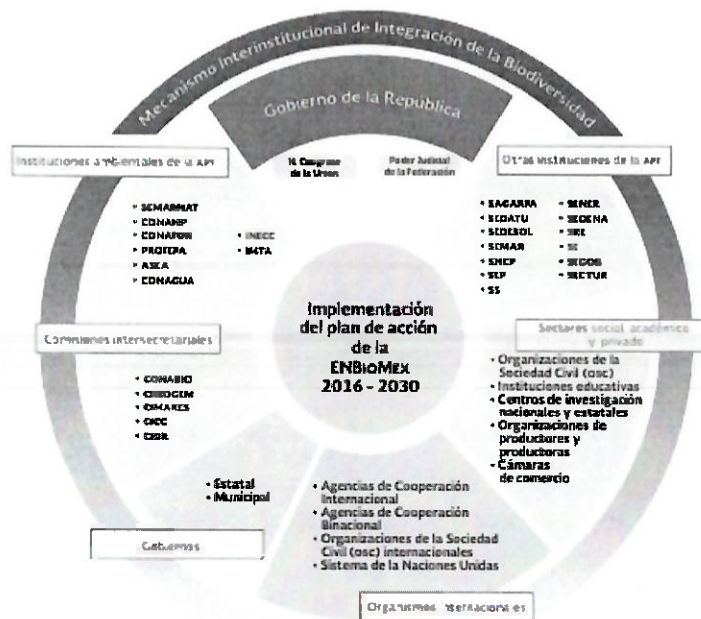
Mecanismo Interinstitucional de Integración de la Biodiversidad

Gobierno de la República

H. Congreso de la Unión

Poder Judicial de la Federación

Instituciones ambientales de la APF

• SEMARNAT
• CONANP
• CONAFOR
• PROFEPA
• ASEA
• CONAGUA

• INECC
• IMTA

Otras instituciones de la APF

• SAGARPA
• SEDATU
• SEDESOL
• SEMAR
• SHCP
• SEP
• SS

• SENER
• SEDENA
• SRE
• SE
• SEGOB
• SECTUR

Implementación del plan de acción de la ENBioMex 2016 - 2030

Comisiones intersecretariales

• CONABIO
• CIBIOGEM
• CIMARES
• CICC
• CIDR

Sectores social, académico y privado

• Organizaciones de la Sociedad Civil (osc)
• Instituciones educativas
• Centros de investigación nacionales y estatales
• Organizaciones de productores y productoras
• Cámaras de comercio

• Estatal
• Municipal

Gobiernos

• Agencias de Cooperación Internacional
• Agencias de Cooperación Binacional
• Organizaciones de la Sociedad Civil (osc) internacionales
• Sistema de la Naciones Unidas

Organismos internacionales